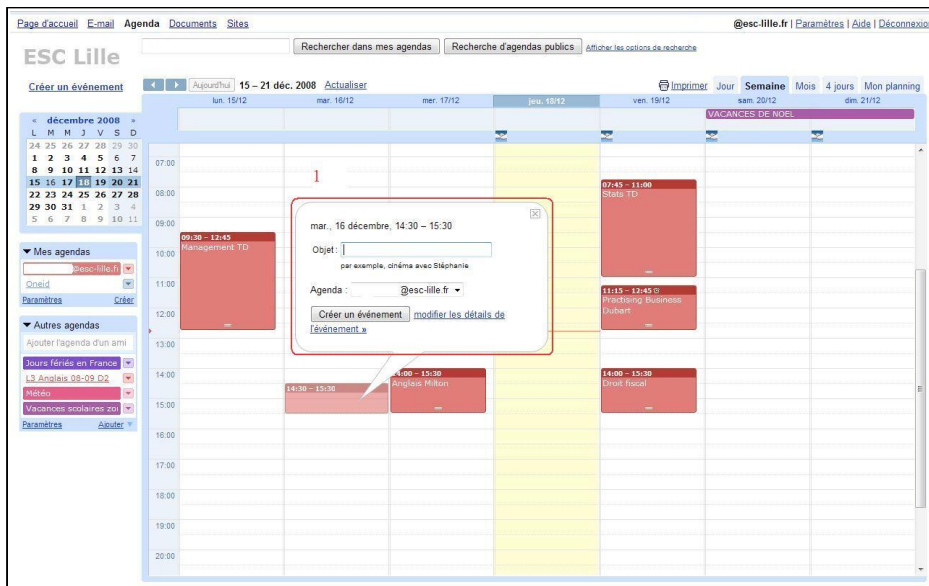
Page d'accueil E-mail Agenda Documents Sites

@esc-lille.fr | Paramètres | Aide | Déconnexion

ESC Lille

Rechercher dans mes agendas | Recherche d'agendas publics | Afficher les options de recherche

Créer un événement

Aujourd'hui 15 – 21 déc. 2008 Actualiser

Imprimer Jour Semaine Mois 4 jours Mon planning

« décembre 2008 »

| L | M | M | J | V | S | D |
|---|---|---|---|---|---|---|
| 24 | 25 | 26 | 27 | 28 | 29 | 30 |
| 1 | 2 | 3 | 4 | 5 | 6 | 7 |
| 8 | 9 | 10 | 11 | 12 | 13 | 14 |
| 15 | 16 | 17 | 18 | 19 | 20 | 21 |
| 22 | 23 | 24 | 25 | 26 | 27 | 28 |
| 29 | 30 | 31 | 1 | 2 | 3 | 4 |
| 5 | 6 | 7 | 8 | 9 | 10 | 11 |

▼ Mes agendas
@esc-lille.fr
Oneid
Paramètres Créer

▼ Autres agendas
Ajouter l'agenda d'un ami
Jours fériés en France
L3 Anglais 08-09 D2
Météo
Vacances scolaires zo
Paramètres Ajouter

lun. 15/12 mar. 16/12 mer. 17/12 jeu. 18/12 ven. 19/12 sam. 20/12 dim. 21/12

VACANCES DE NOEL

07:00
08:00
09:00
10:00
11:00
12:00
13:00
14:00
15:00
16:00
17:00
18:00
19:00
20:00

1

09:30 – 12:45
Management TD

14:30 – 15:30

14:00 – 15:30
Anglais Milton

07:45 – 11:00
Stats TD

11:15 – 12:45
Practising Business
Dubart

14:00 – 15:30
Droit fiscal

mar., 16 décembre, 14:30 – 15:30

Objet :

par exemple, cinéma avec Stéphanie

Agenda : @esc-lille.fr

Créer un événement modifier les détails de l'événement »